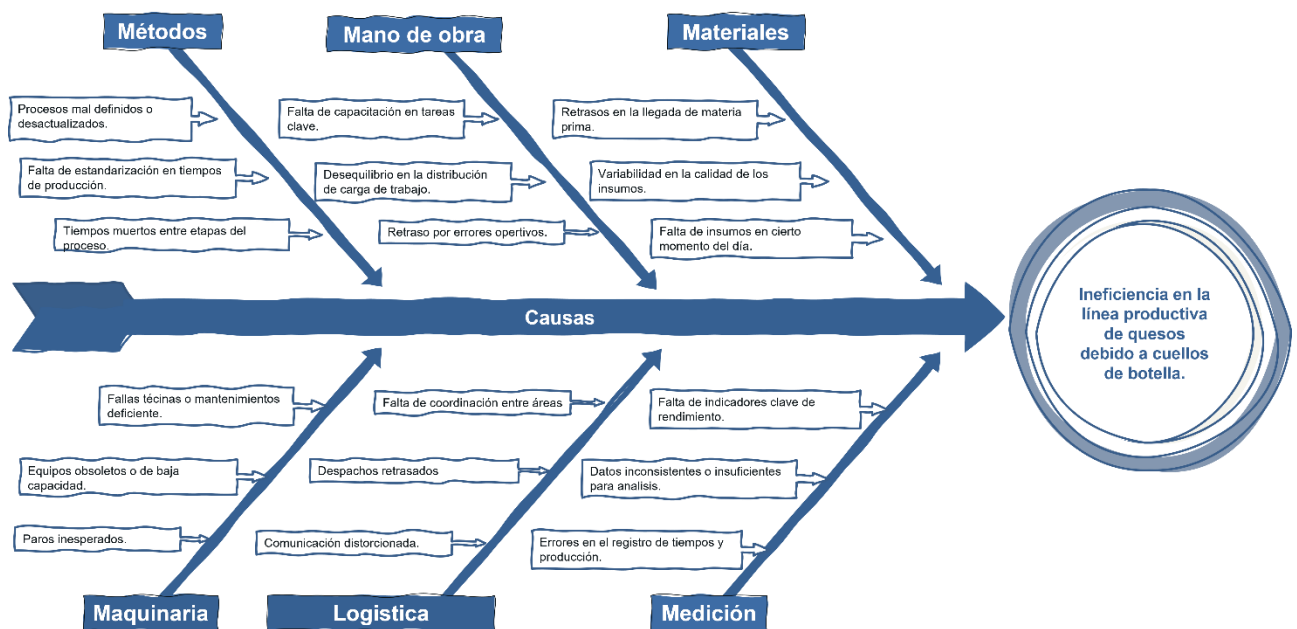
Métodos

Procesos mal definidos o desactualizados.

Falta de estandarización en tiempos de producción.

Tiempos muertos entre etapas del proceso.

Mano de obra

Falta de capacitación en tareas clave.

Desequilibrio en la distribución de carga de trabajo.

Retraso por errores opertivos.

Materiales

Retrasos en la llegada de materia prima.

Variabilidad en la calidad de los insumos.

Falta de insumos en cierto momento del día.

Causas

Ineficiencia en la línea productiva de quesos debido a cuellos de botella.

Fallas técinas o mantenimientos deficiente.

Equipos obsoletos o de baja capacidad.

Paros inesperados.

Maquinaria

Falta de coordinación entre áreas

Despachos retrasados

Comunicación distorcionada.

Logistica

Falta de indicadores clave de rendimiento.

Datos inconsistentes o insuficientes para analisis.

Errores en el registro de tiempos y producción.

Medición